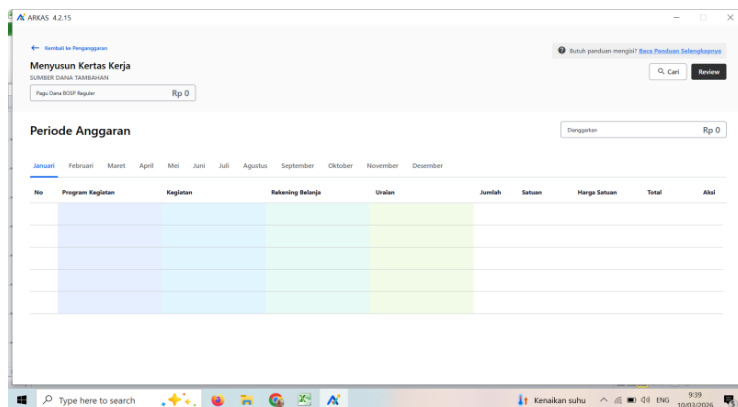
ARKAS 4.2.15

← Kembali ke Penganggaran

Menyusun Kertas Kerja
SUMBER DANA TAMBAHAN

Pagu Dana BOSP Reguler Rp 0

Butuh panduan mengisi? Baca Panduan Selengkapnya

Cari Review

Periode Anggaran

Dianggarkan Rp 0

Januari Februari Maret April Mei Juni Juli Agustus September Oktober November Desember

| No | Program Kegiatan | Kegiatan | Rekening Belanja | Uraian | Jumlah | Satuan | Harga Satuan | Total | Aksi |
|---|---|---|---|---|---|---|---|---|---|
| | | | | | | | | | |
| | | | | | | | | | |
| | | | | | | | | | |
| | | | | | | | | | |
| | | | | | | | | | |

Type here to search

Kenaikan suhu ENG 9:39 10/03/2026